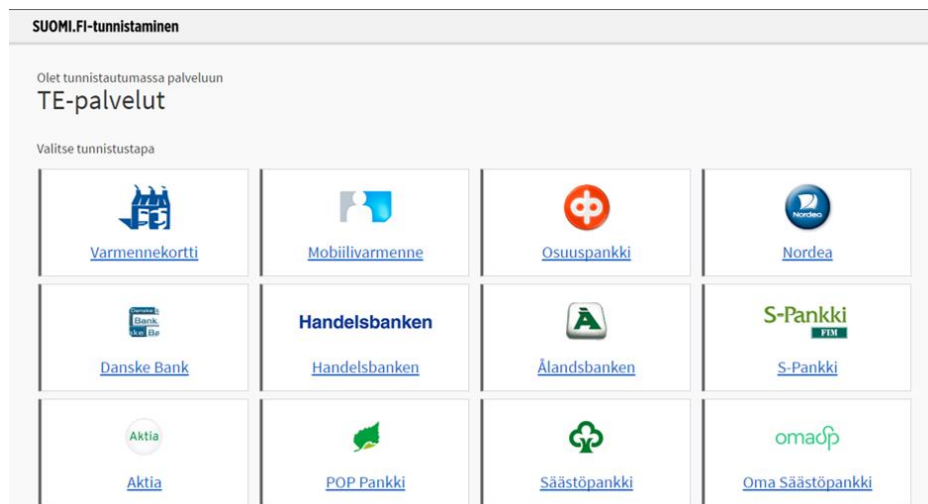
SUOMI.FI-tunnistaminen

Olet tunnistautumassa palveluun
TE-palvelut

Valitse tunnistustapa

Varmennekortti

Mobiilivarmenne

Osuuspankki

Nordea

Nordea

Danske Bank

Danske Bank

Handelsbanken

Handelsbanken

Ålandsbanken

S-Pankki
FIM

S-Pankki

Aktia

Aktia

POP Pankki

Säästöpankki

omasp

Oma Säästöpankki